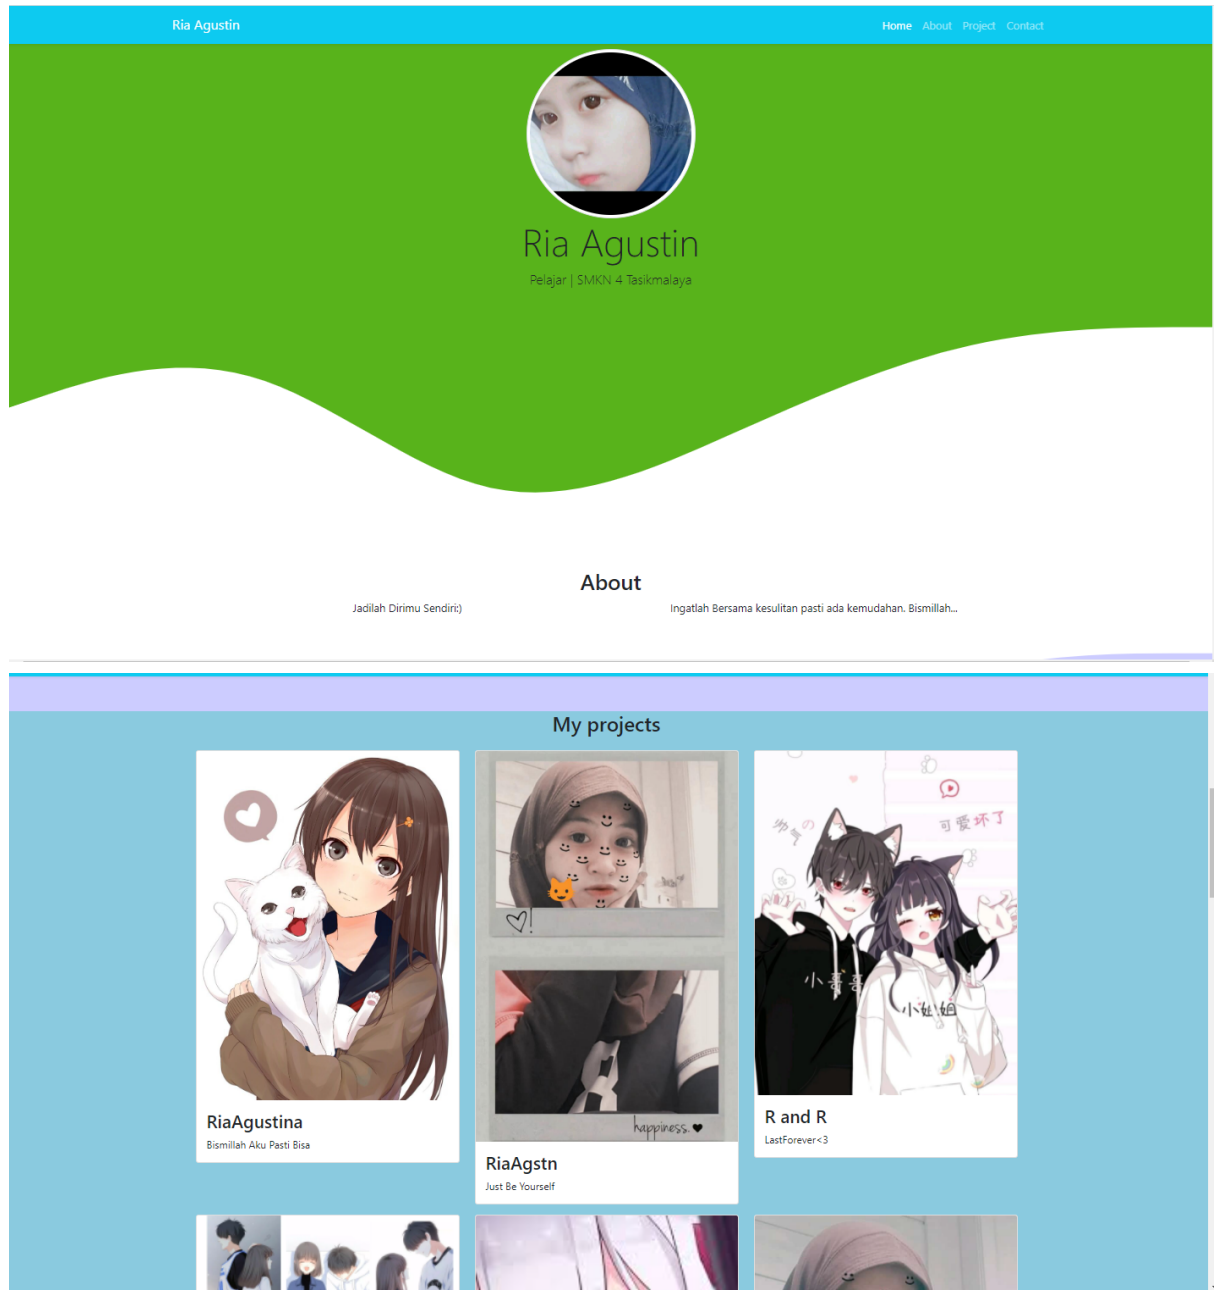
Ria Agustin

Home About Project Contact

Ria Agustin

Pelajar | SMKN 4 Tasikmalaya

About

Jadilah Dirimu Sendiri:)

Ingatlah Bersama kesulitan pasti ada kemudahan. Bismillah...

My projects

RiaAgustina

Bismillah Aku Pasti Bisa

happiness.

RiaAgstn

Just Be Yourself

可爱坏了

小哥哥

小姐姐

R and R

LastForever<3